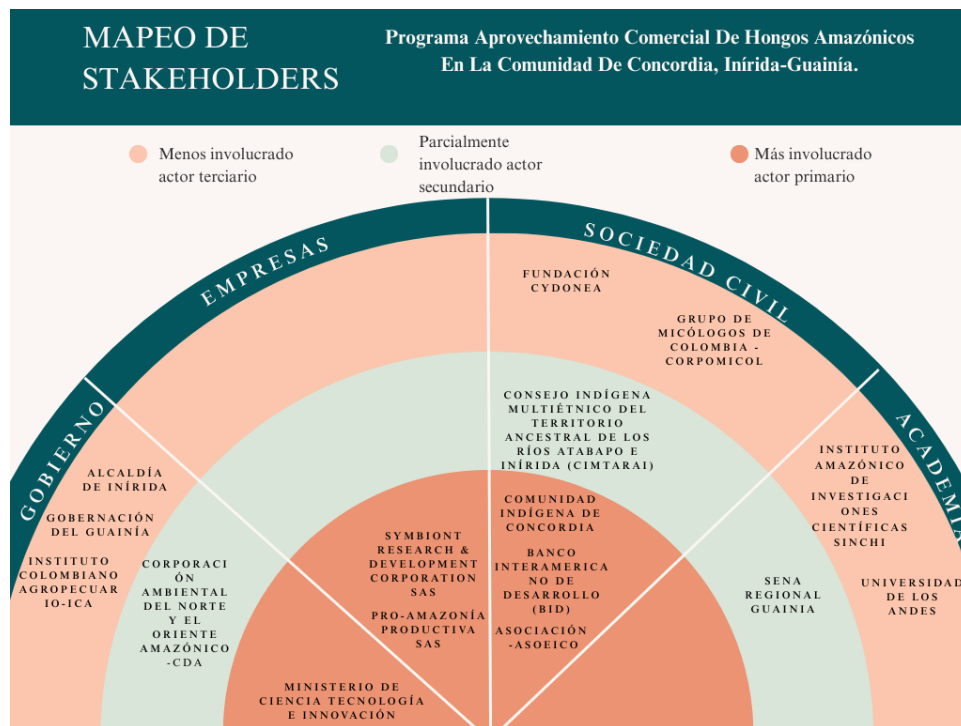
MAPEO DE STAKEHOLDERS

Programa Aprovechamiento Comercial De Hongos Amazónicos En La Comunidad De Concordia, Inírida-Guainía.

Menos involucrado actor terciario

Parcialmente involucrado actor secundario

Más involucrado actor primario

EMPRESAS

SOCIEDAD CIVIL

GOBIERNO

ACADEMIA

FUNDACIÓN CYDONEA

GRUPO DE MICÓLOGOS DE COLOMBIA - CORPOMICOL

CONSEJO INDÍGENA MULTIÉTNICO DEL TERRITORIO ANCESTRAL DE LOS RÍOS ATABAPO E INÍRIDA (CIMTARAI)

COMUNIDAD INDÍGENA DE CONCORDIA

BANCO INTERAMERICANO DE DESARROLLO (BID)

ASOCIACIÓN -ASOEICO

SYMBIONT RESEARCH & DEVELOPMENT CORPORATION SAS

PRO-AMAZONÍA PRODUCTIVA SAS

ALCALDÍA DE INÍRIDA

GOBERNACIÓN DEL GUAINÍA

INSTITUTO COLOMBIANO AGROPECUARIO-ICA

CORPORACIÓN AMBIENTAL DEL NORTE Y EL ORIENTE AMAZÓNICO -CDA

MINISTERIO DE CIENCIA TECNOLOGÍA E INNOVACIÓN

INSTITUTO AMAZÓNICO DE INVESTIGACIONES CIENTÍFICAS SINCHI

SENA REGIONAL GUAINIA

UNIVERSIDAD DE LOS ANDES